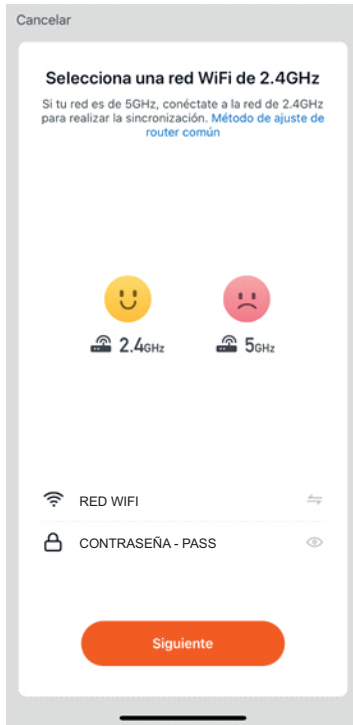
Cancelar

Selecciona una red WiFi de 2.4GHz

Si tu red es de 5GHz, conéctate a la red de 2.4GHz para realizar la sincronización. Método de ajuste de router común

2.4GHz

5GHz

RED WIFI

CONTRASEÑA - PASS

Siguiente